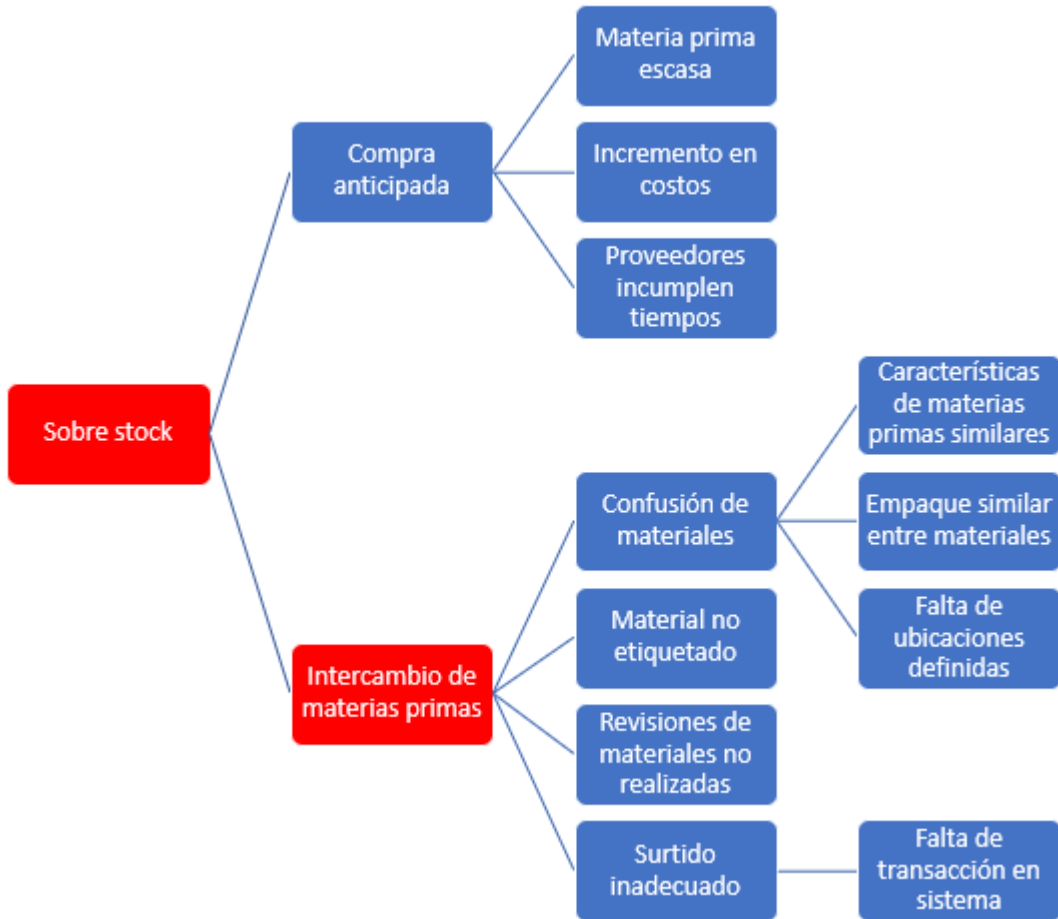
Sobre stock

Compra anticipada

Materia prima escasa

Incremento en costos

Proveedores incumplen tiempos

Intercambio de materias primas

Confusión de materiales

Características de materias primas similares

Empaque similar entre materiales

Falta de ubicaciones definidas

Material no etiquetado

Revisiones de materiales no realizadas

Surtido inadecuado

Falta de transacción en sistema